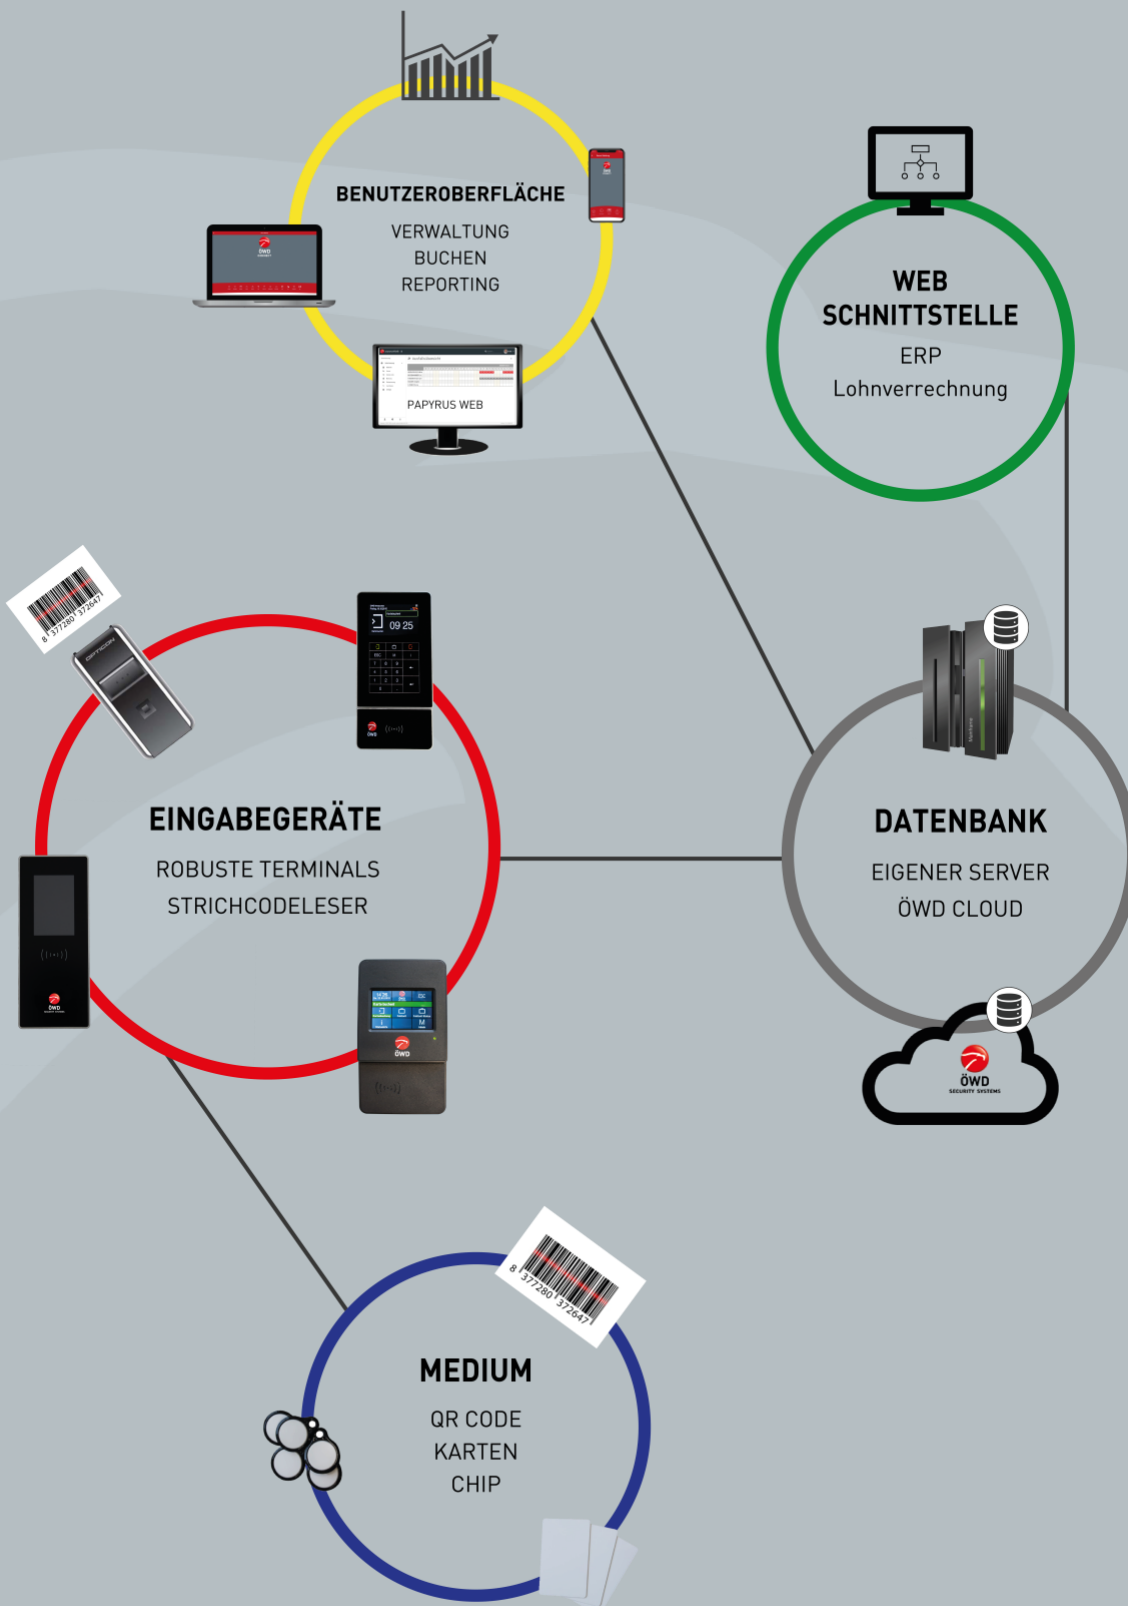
BENUTZEROBERFLÄCHE
VERWALTUNG
BUCHEN
REPORTING

PAPYRUS WEB

WEB SCHNITTSTELLE
ERP
Lohnverrechnung

8 377280 372647

09 25

EINGABEGERÄTE
ROBUSTE TERMINALS
STRICHCODELESER

ÖWD

DATENBANK
EIGENER SERVER
ÖWD CLOUD

ÖWD
SECURITY SYSTEMS

8 377280 372647

MEDIUM
QR CODE
KARTEN
CHIP